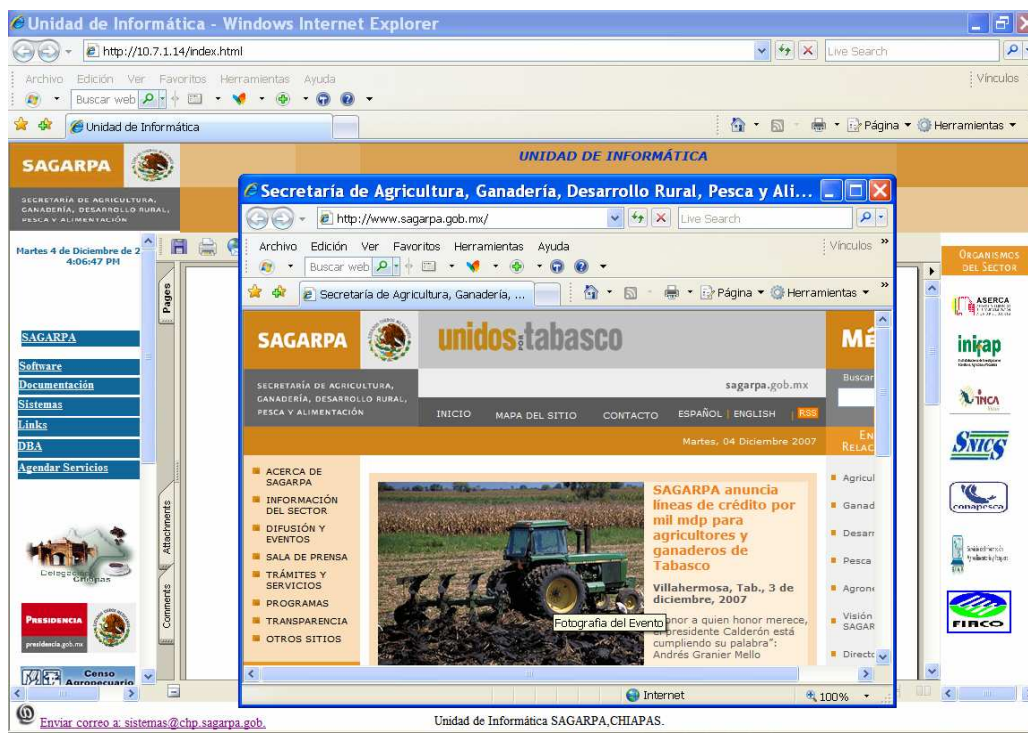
Unidad de Informática - Windows Internet Explorer

http://10.7.1.14/index.html

Live Search

Archivo Edición Ver Favoritos Herramientas Ayuda

Vínculos

Buscar web

Unidad de Informática

Página Herramientas

SAGARPA

SECRETARÍA DE AGRICULTURA, GANADERÍA, DESARROLLO RURAL, PESCA Y ALIMENTACIÓN

UNIDAD DE INFORMÁTICA

Martes 4 de Diciembre de 2
4:06:47 PM

Pages

Attachments

Comments

SAGARPA
Software
Documentación
Sistemas
Links
DBA
Agendar Servicios

Presidencia
presidencia.gob.mx

Censo Agropecuario

Secretaría de Agricultura, Ganadería, Desarrollo Rural, Pesca y Ali...

http://www.sagarpa.gob.mx/

Live Search

Archivo Edición Ver Favoritos Herramientas Ayuda

Vínculos

Buscar web

Secretaría de Agricultura, Ganadería, ...

Página Herramientas

SAGARPA

unidos por tabasco

SECRETARÍA DE AGRICULTURA, GANADERÍA, DESARROLLO RURAL, PESCA Y ALIMENTACIÓN

sagarpa.gob.mx

Buscar

INICIO MAPA DEL SITIO CONTACTO ESPAÑOL | ENGLISH | RSS

Martes, 04 Diciembre 2007

En Relac

ACERCA DE SAGARPA
INFORMACIÓN DEL SECTOR
DIFUSIÓN Y EVENTOS
SALA DE PRENSA
TRÁMITES Y SERVICIOS
PROGRAMAS
TRANSPARENCIA
OTROS SITIOS

SAGARPA anuncia líneas de crédito por mil mdp para agricultores y ganaderos de Tabasco

Villahermosa, Tab., 3 de diciembre, 2007

"Honor a quien honor merece, el presidente Calderón está cumpliendo su palabra": Andrés Granier Mello

Fotografía del Evento

Agricul
Ganad
Desarr
Pesca
Agrone
Visión SAGAR
Direct

Internet

100%

Organismos del Sector

ASERCA

inifap

INCA Rural

SNICS

conapesca

FIRCO

Enviar correo a: sistemas@chp.sagarpa.gob.

Unidad de Informática SAGARPA,CHIAPAS.